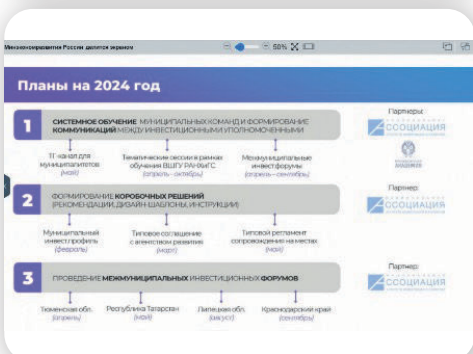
Минэкономразвития России делится экраном

50%

Планы на 2024 год

1
СИСТЕМНОЕ ОБУЧЕНИЕ МУНИЦИПАЛЬНЫХ КОМАНД И ФОРМИРОВАНИЕ КОММУНИКАЦИЙ МЕЖДУ ИНВЕСТИЦИОННЫМИ УПОЛНОМОЧЕННЫМИ

ТГ-канал для муниципалитетов (май)

Тематические сессии в рамках обучения ВШГУ РАНХиГС (апрель - октябрь)

Межмуниципальные инвестфорумы (апрель - сентябрь)

Партнеры:
АССОЦИАЦИЯ

2
ФОРМИРОВАНИЕ КОРОБОЧНЫХ РЕШЕНИЙ (РЕКОМЕНДАЦИИ, ДИЗАЙН-ШАБЛОНЫ, ИНСТРУКЦИИ)

Муниципальный инвестпрофиль (февраль)

Типовое соглашение с агентством развития (март)

Типовой регламент сопровождения на местах (май)

Партнер:
АССОЦИАЦИЯ

3
ПРОВЕДЕНИЕ МЕЖМУНИЦИПАЛЬНЫХ ИНВЕСТИЦИОННЫХ ФОРУМОВ

Тюменская обл. (апрель)

Республика Татарстан (май)

Липецкая обл. (август)

Краснодарский край (сентябрь)

Партнер:
АССОЦИАЦИЯ